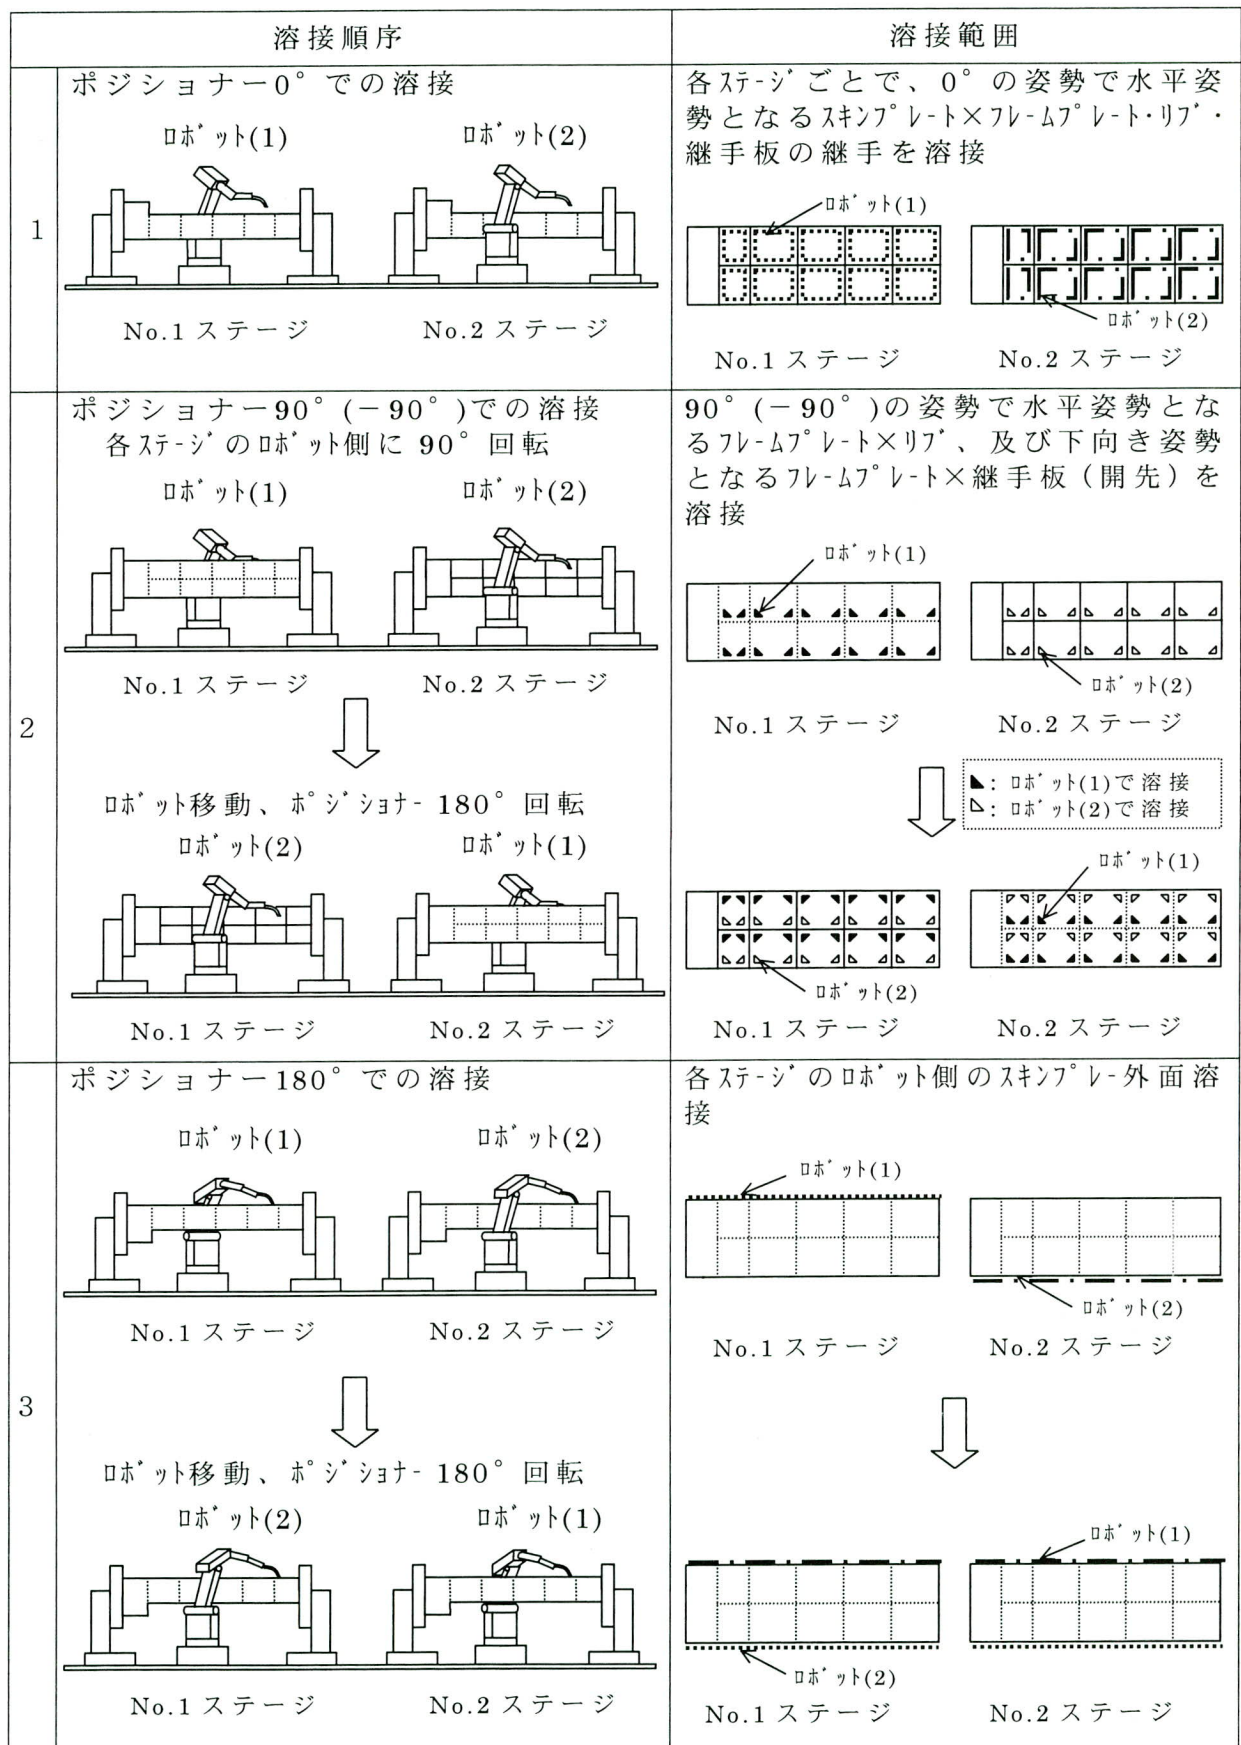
| | 溶接順序 | 溶接範囲 |
|---|---|---|
| 1 | ポジショナー0°での溶接<br>ﾛﾎﾞｯﾄ(1) ﾛﾎﾞｯﾄ(2)<br>No.1 ステージ No.2 ステージ | 各ｽﾃｰｼﾞごとで、0°の姿勢で水平姿勢となるｽｷﾝﾌﾟﾚｰﾄ×ﾌﾚｰﾑﾌﾟﾚｰﾄ・ﾘﾌﾞ・継手板の継手を溶接<br>ﾛﾎﾞｯﾄ(1)<br>ﾛﾎﾞｯﾄ(2)<br>No.1 ステージ No.2 ステージ |
| 2 | ポジショナー90°(－90°)での溶接<br>各ｽﾃｰｼﾞのﾛﾎﾞｯﾄ側に 90°回転<br>ﾛﾎﾞｯﾄ(1) ﾛﾎﾞｯﾄ(2)<br>No.1 ステージ No.2 ステージ<br>ﾛﾎﾞｯﾄ移動、ﾎﾟｼﾞｼｮﾅｰ 180°回転<br>ﾛﾎﾞｯﾄ(2) ﾛﾎﾞｯﾄ(1)<br>No.1 ステージ No.2 ステージ | 90°(－90°)の姿勢で水平姿勢となるﾌﾚｰﾑﾌﾟﾚｰﾄ×ﾘﾌﾞ、及び下向き姿勢となるﾌﾚｰﾑﾌﾟﾚｰﾄ×継手板（開先）を溶接<br>ﾛﾎﾞｯﾄ(1)<br>ﾛﾎﾞｯﾄ(2)<br>No.1 ステージ No.2 ステージ<br>◣: ﾛﾎﾞｯﾄ(1)で溶接<br>◺: ﾛﾎﾞｯﾄ(2)で溶接<br>ﾛﾎﾞｯﾄ(1)<br>ﾛﾎﾞｯﾄ(2)<br>No.1 ステージ No.2 ステージ |
| 3 | ポジショナー180°での溶接<br>ﾛﾎﾞｯﾄ(1) ﾛﾎﾞｯﾄ(2)<br>No.1 ステージ No.2 ステージ<br>ﾛﾎﾞｯﾄ移動、ﾎﾟｼﾞｼｮﾅｰ 180°回転<br>ﾛﾎﾞｯﾄ(2) ﾛﾎﾞｯﾄ(1)<br>No.1 ステージ No.2 ステージ | 各ｽﾃｰｼﾞのﾛﾎﾞｯﾄ側のｽｷﾝﾌﾟﾚｰ外面溶接<br>ﾛﾎﾞｯﾄ(1)<br>ﾛﾎﾞｯﾄ(2)<br>No.1 ステージ No.2 ステージ<br>ﾛﾎﾞｯﾄ(1)<br>ﾛﾎﾞｯﾄ(2)<br>No.1 ステージ No.2 ステージ |